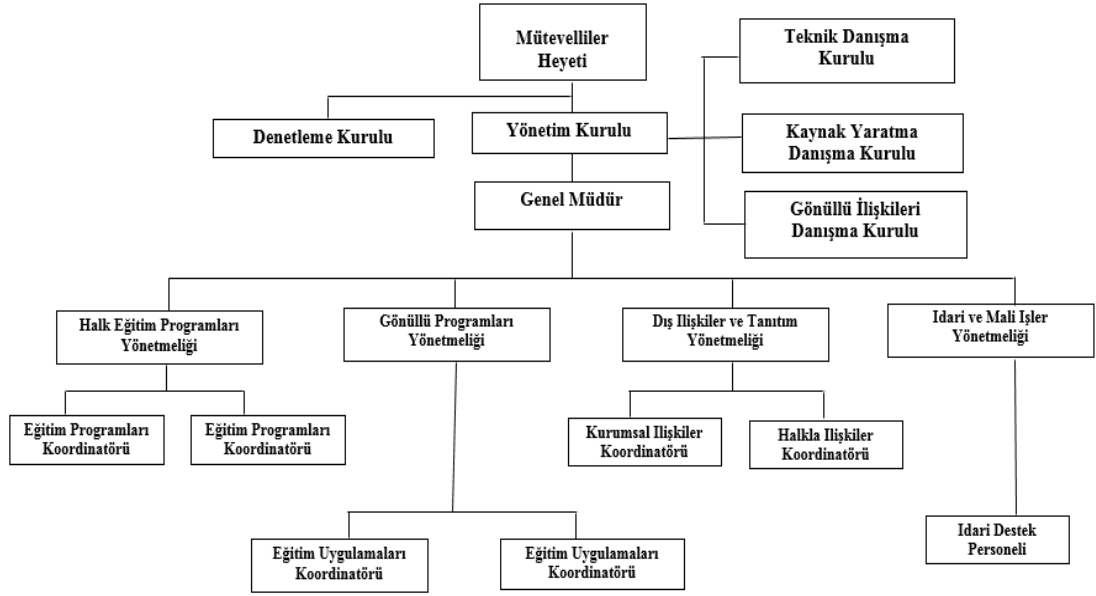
Mütevelliler Heyeti

Teknik Danışma Kurulu

Denetleme Kurulu

Yönetim Kurulu

Kaynak Yaratma Danışma Kurulu

Genel Müdür

Gönüllü İlişkileri Danışma Kurulu

Halk Eğitim Programları Yönetmeliği

Gönüllü Programları Yönetmeliği

Dış Ilişkiler ve Tanıtım Yönetmeliği

Idari ve Mali Işler Yönetmeliği

Eğitim Programları Koordinatörü

Eğitim Programları Koordinatörü

Kurumsal Ilişkiler Koordinatörü

Halkla Ilişkiler Koordinatörü

Idari Destek Personeli

Eğitim Uygulamaları Koordinatörü

Eğitim Uygulamaları Koordinatörü